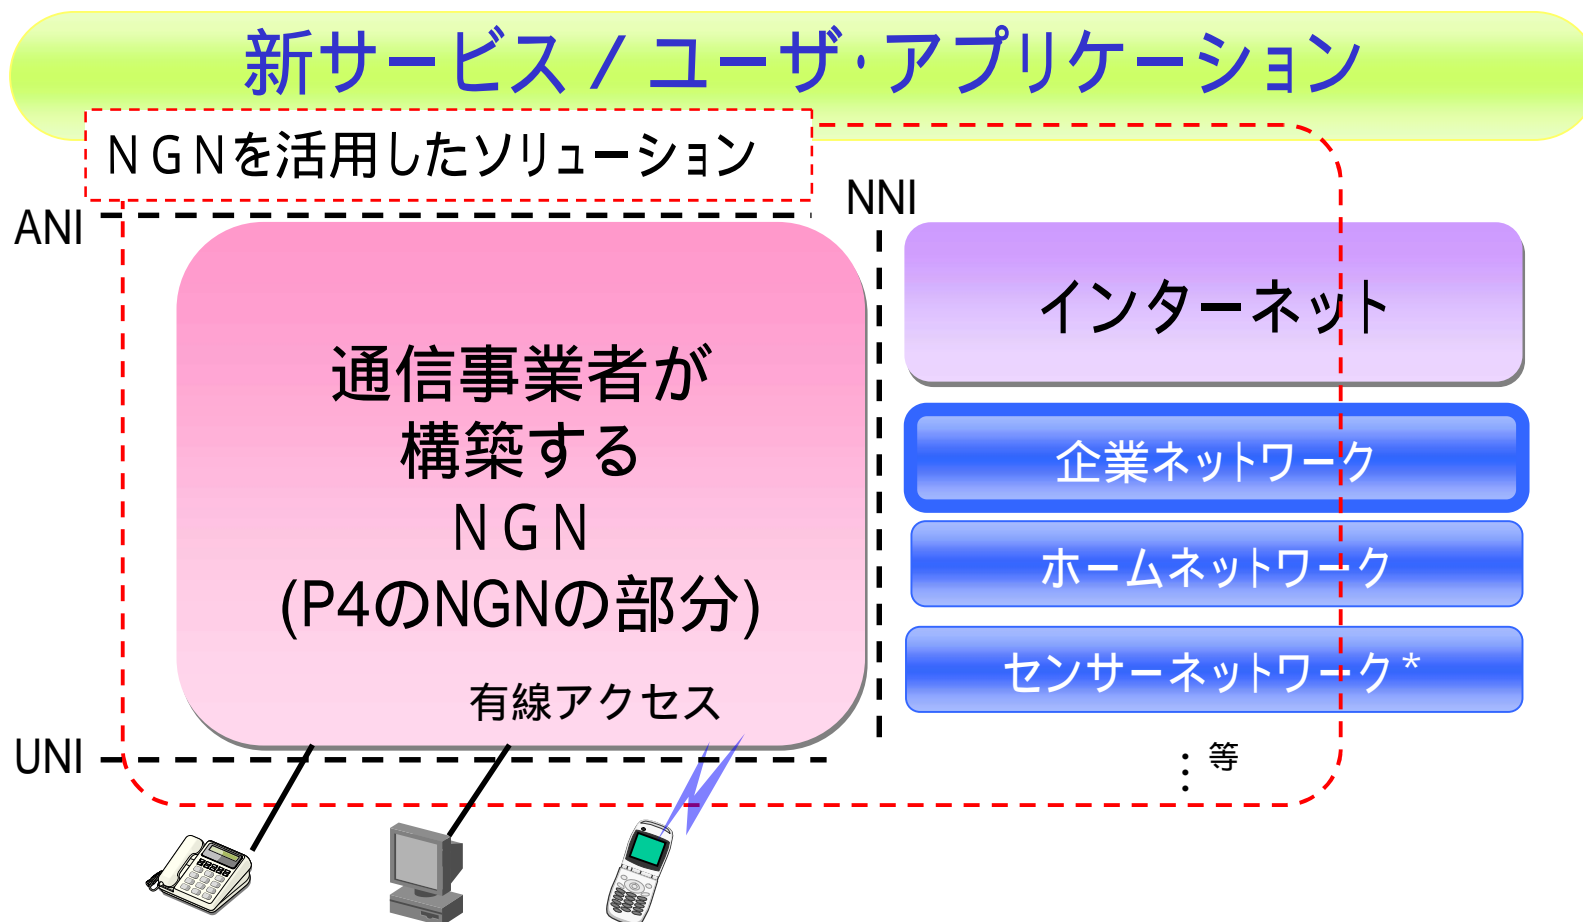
新サービス / ユーザ･アプリケーション

ＮＧＮを活用したソリューション

ANI

NNI

通信事業者が
構築する
ＮＧＮ
(P4のNGNの部分)

有線アクセス

UNI

インターネット

企業ネットワーク

ホームネットワーク

センサーネットワーク＊

: 等